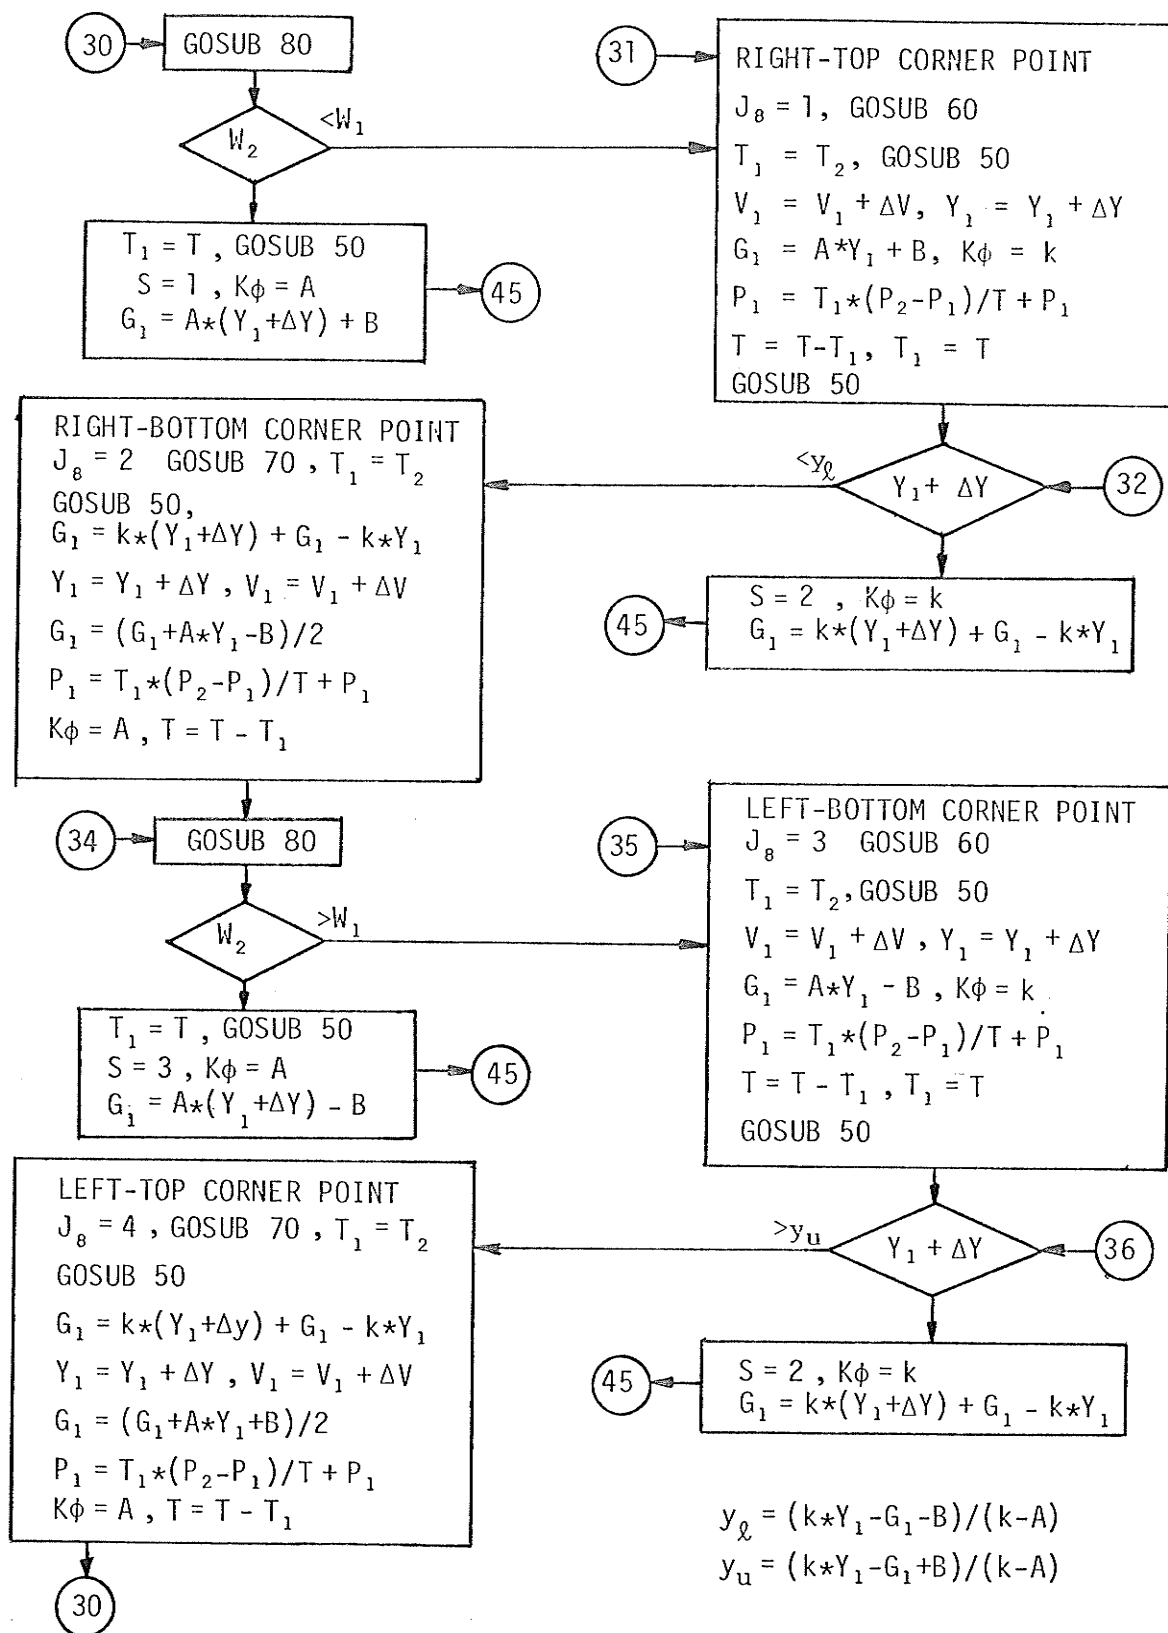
30 GOSUB 80

$W_2$ $<W_1$

$T_1 = T$ , GOSUB 50
$S = 1$ , $K\phi = A$
$G_1 = A*(Y_1+\Delta Y) + B$

45

31 RIGHT-TOP CORNER POINT
$J_8 = 1$, GOSUB 60
$T_1 = T_2$, GOSUB 50
$V_1 = V_1 + \Delta V$, $Y_1 = Y_1 + \Delta Y$
$G_1 = A*Y_1 + B$, $K\phi = k$
$P_1 = T_1*(P_2-P_1)/T + P_1$
$T = T-T_1$, $T_1 = T$
GOSUB 50

RIGHT-BOTTOM CORNER POINT
$J_8 = 2$ GOSUB 70 , $T_1 = T_2$
GOSUB 50,
$G_1 = k*(Y_1+\Delta Y) + G_1 - k*Y_1$
$Y_1 = Y_1 + \Delta Y$ , $V_1 = V_1 + \Delta V$
$G_1 = (G_1+A*Y_1-B)/2$
$P_1 = T_1*(P_2-P_1)/T + P_1$
$K\phi = A$ , $T = T - T_1$

$<y_\ell$ $Y_1 + \Delta Y$ 32

45 $S = 2$ , $K\phi = k$
$G_1 = k*(Y_1+\Delta Y) + G_1 - k*Y_1$

34 GOSUB 80

$W_2$ $>W_1$

$T_1 = T$ , GOSUB 50
$S = 3$ , $K\phi = A$
$G_1 = A*(Y_1+\Delta Y) - B$

45

35 LEFT-BOTTOM CORNER POINT
$J_8 = 3$ GOSUB 60
$T_1 = T_2$, GOSUB 50
$V_1 = V_1 + \Delta V$ , $Y_1 = Y_1 + \Delta Y$
$G_1 = A*Y_1 - B$ , $K\phi = k$
$P_1 = T_1*(P_2-P_1)/T + P_1$
$T = T - T_1$ , $T_1 = T$
GOSUB 50

LEFT-TOP CORNER POINT
$J_8 = 4$ , GOSUB 70 , $T_1 = T_2$
GOSUB 50
$G_1 = k*(Y_1+\Delta y) + G_1 - k*Y_1$
$Y_1 = Y_1 + \Delta Y$ , $V_1 = V_1 + \Delta V$
$G_1 = (G_1+A*Y_1+B)/2$
$P_1 = T_1*(P_2-P_1)/T + P_1$
$K\phi = A$ , $T = T - T_1$

$>y_u$ $Y_1 + \Delta Y$ 36

45 $S = 2$ , $K\phi = k$
$G_1 = k*(Y_1+\Delta Y) + G_1 - k*Y_1$

30

$y_\ell = (k*Y_1-G_1-B)/(k-A)$
$y_u = (k*Y_1-G_1+B)/(k-A)$